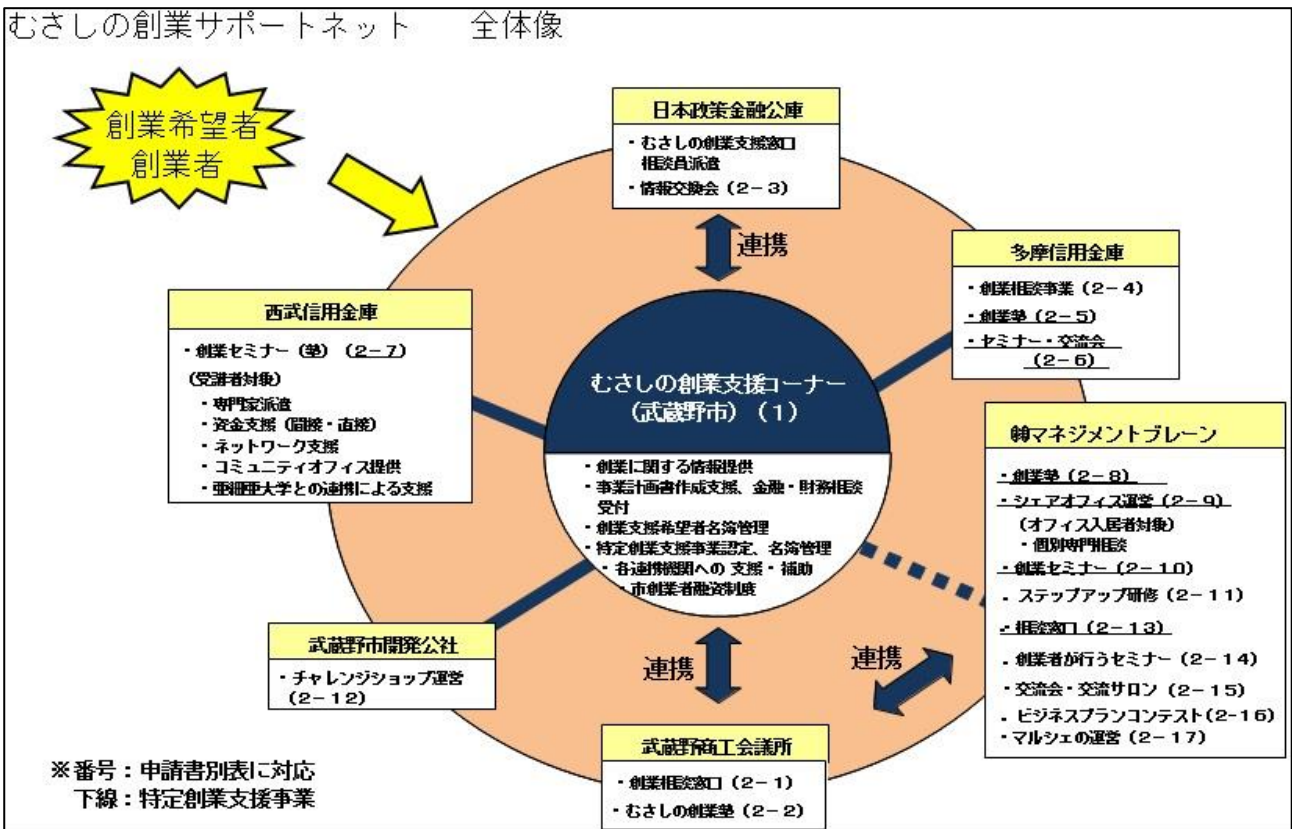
むさしの創業サポートネット　全体像

創業希望者
創業者

日本政策金融公庫
・むさしの創業支援窓口相談員派遣
・情報交換会（2－3）

連携

多摩信用金庫
・創業相談事業（2－4）
・創業塾（2－5）
・セミナー・交流会（2－6）

西武信用金庫
・創業セミナー（塾）（2－7）
（受講者対象）
・専門家派遣
・資金支援（間接・直接）
・ネットワーク支援
・コミュニティオフィス提供
・亜細亜大学との連携による支援

むさしの創業支援コーナー（武蔵野市）（1）
・創業に関する情報提供
・事業計画書作成支援、金融・財務相談受付
・創業支援希望者名簿管理
・特定創業支援事業認定、名簿管理
・各連携機関への 支援・補助
・市創業者融資制度

㈱マネジメントブレーン
・創業塾（2－8）
・シェアオフィス運営（2－9）
（オフィス入居者対象）
・個別専門相談
・創業セミナー（2－10）
・ステップアップ研修（2－11）
・相談窓口（2－13）
・創業者が行うセミナー（2－14）
・交流会・交流サロン（2－15）
・ビジネスプランコンテスト（2－16）
・マルシェの運営（2－17）

武蔵野市開発公社
・チャレンジショップ運営（2－12）

連携

連携

武蔵野商工会議所
・創業相談窓口（2－1）
・むさしの創業塾（2－2）

※番号：申請書別表に対応
下線：特定創業支援事業